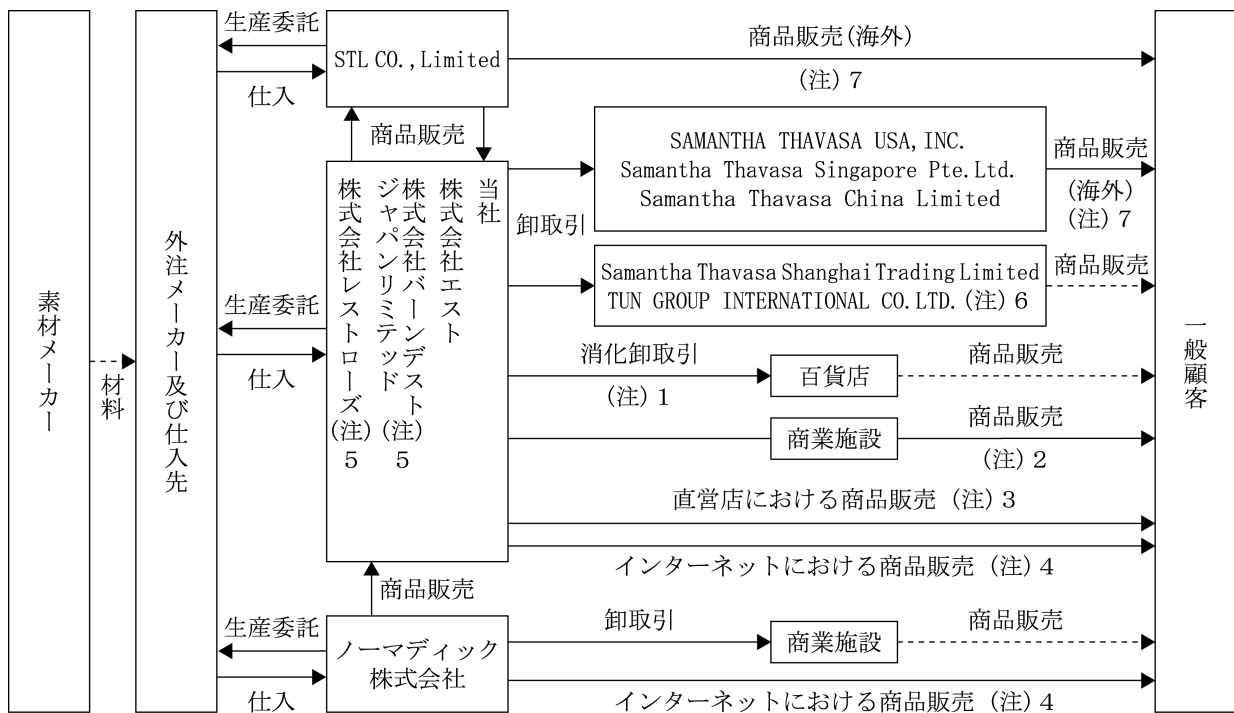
素材メーカー

材料

外注メーカー及び仕入先

生産委託

仕入

STL CO., Limited

商品販売(海外)

(注) 7

商品販売

当社
株式会社エスト
株式会社バーンデスト
ジャパンリミテッド (注) 5
株式会社レストローズ (注) 5

卸取引

SAMANTHA THAVASA USA, INC.
Samantha Thavasa Singapore Pte.Ltd.
Samantha Thavasa China Limited

商品販売
(海外)
(注) 7

Samantha Thavasa Shanghai Trading Limited
TUN GROUP INTERNATIONAL CO.LTD.(注) 6

商品販売

生産委託

仕入

消化卸取引
(注) 1

百貨店

商品販売

商業施設

商品販売
(注) 2

直営店における商品販売 (注) 3

インターネットにおける商品販売 (注) 4

商品販売

生産委託

仕入

ノーマディック
株式会社

卸取引

商業施設

商品販売

インターネットにおける商品販売 (注) 4

一般顧客